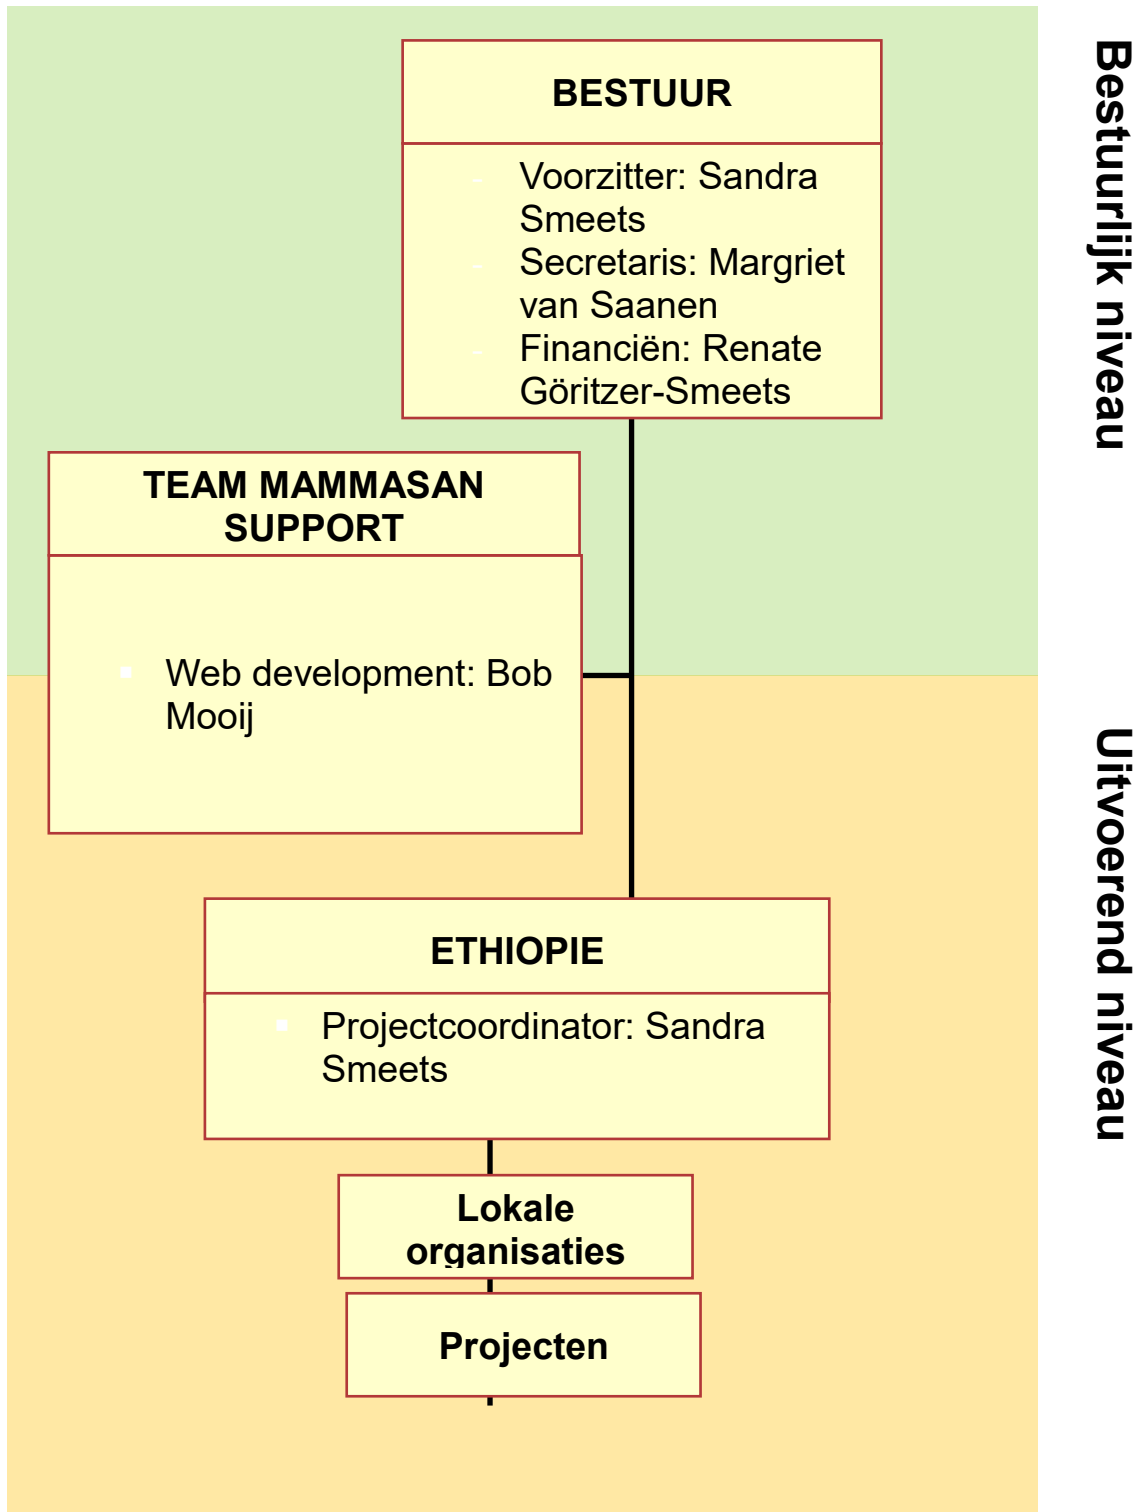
BESTUUR

Voorzitter: Sandra Smeets
Secretaris: Margriet van Saanen
Financiën: Renate Göritzer-Smeets

Bestuurlijk niveau

TEAM MAMMASAN SUPPORT

Web development: Bob Mooij

ETHIOPIE

Projectcoordinator: Sandra Smeets

Lokale organisaties

Projecten

Uitvoerend niveau